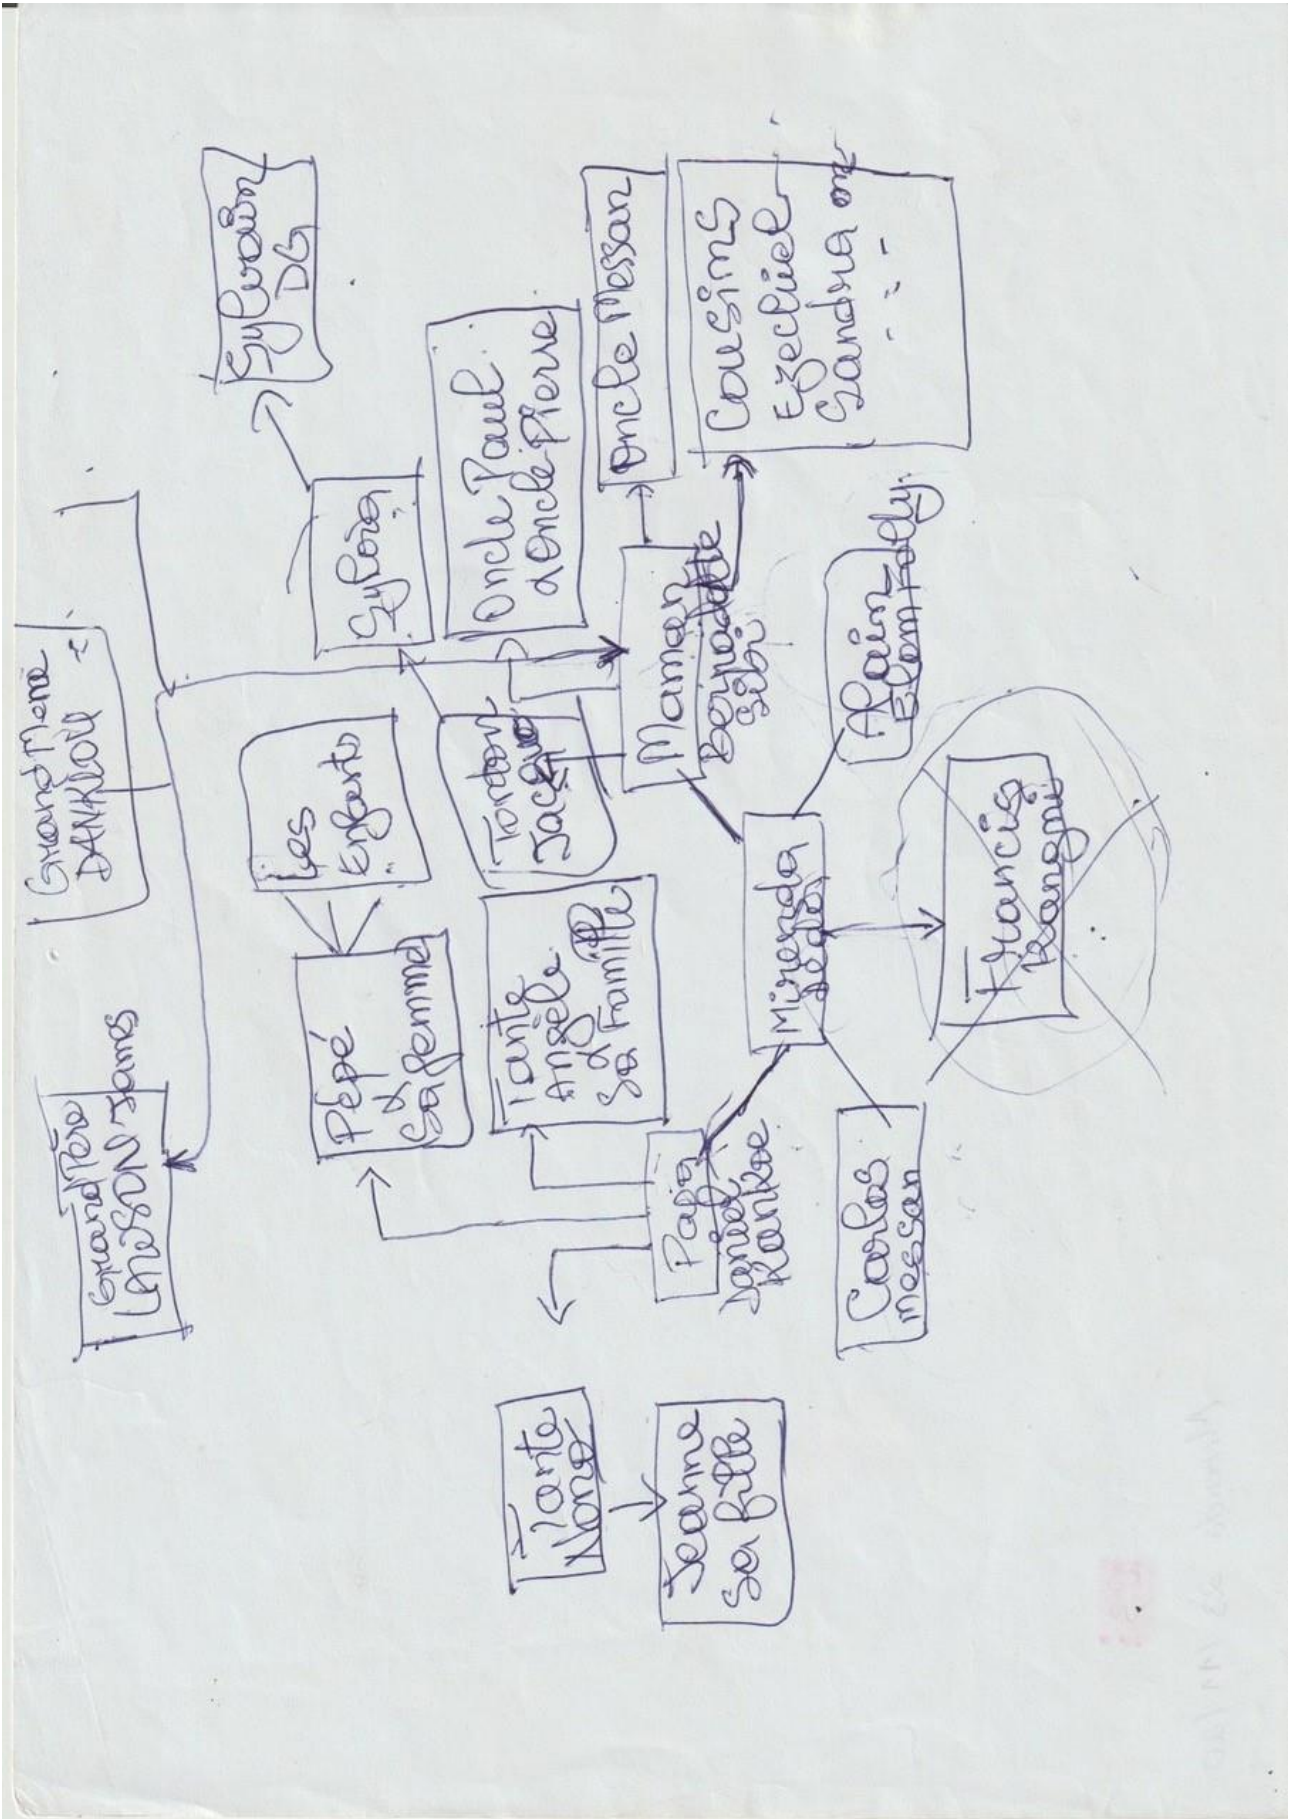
Grand Père LAWSON James

Grand Mère DANKLOU

Pépé & sa femme

Les Enfants

Tante Angèle & sa Famille

Tonton Jacques

Sylvain

Sylvain DG

Oncle Paul & Oncle Pierre

Oncle Messan

Maman Bernadette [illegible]

Cousins Ezechiel Sandra

Papa Daniel Kantoe

Mirenda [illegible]

Alain Elom Eddy

Francis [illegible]

Carlos messan

Tante Nora

Jeanne sa fille